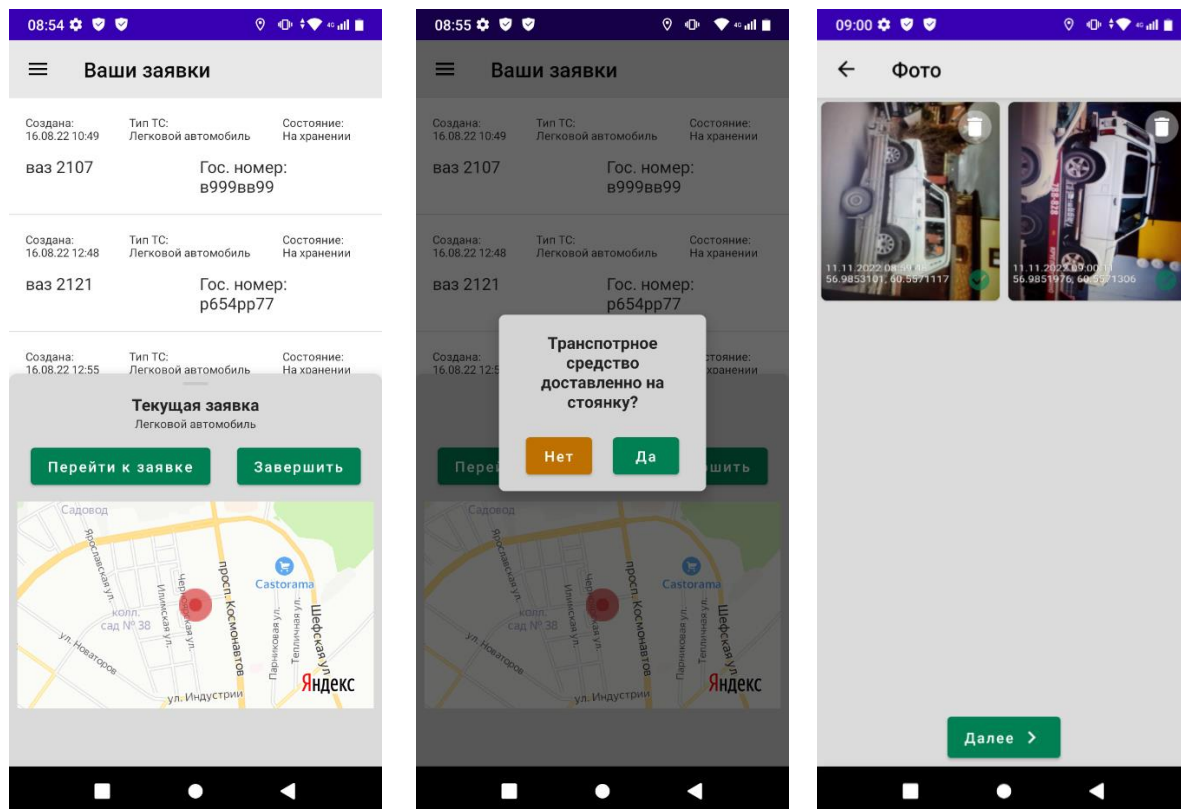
08:54

Ваши заявки

Создана:
16.08.22 10:49

Тип ТС:
Легковой автомобиль

Состояние:
На хранении

ваз 2107

Гос. номер:
в999вв99

Создана:
16.08.22 12:48

Тип ТС:
Легковой автомобиль

Состояние:
На хранении

ваз 2121

Гос. номер:
р654рр77

Создана:
16.08.22 12:55

Тип ТС:
Легковой автомобиль

Состояние:
На хранении

Текущая заявка
Легковой автомобиль

Перейти к заявке

Завершить

Садовод
Ярославская ул.
колл. сад № 38
Илимская ул.
Черкасская ул.
просп. Космонавтов
Castorama
Парниковая ул.
Тепличная ул.
Шефская ул.
ул. Новаторов
ул. Индустрии
Яндекс

08:55

Ваши заявки

Создана:
16.08.22 10:49

Тип ТС:
Легковой автомобиль

Состояние:
На хранении

ваз 2107

Гос. номер:
в999вв99

Создана:
16.08.22 12:48

Тип ТС:
Легковой автомобиль

Состояние:
На хранении

ваз 2121

Гос. номер:
р654рр77

Создана:
16.08.22 12:5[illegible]

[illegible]стояние:
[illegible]хранении

Транспортное средство доставленно на стоянку?

Нет

Да

Пере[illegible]

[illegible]шить

Садовод
Ярославская ул.
колл. сад № 38
Илимская ул.
Черкасская ул.
просп. Космонавтов
Castorama
Парниковая ул.
Тепличная ул.
Шефская ул.
ул. Новаторов
ул. Индустрии
Яндекс

09:00

Фото

11.11.2022 08:59:4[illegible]
56.9853101, 60.5571117

11.11.2022 09:00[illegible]
56.9851976, 60.5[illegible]1306

Далее